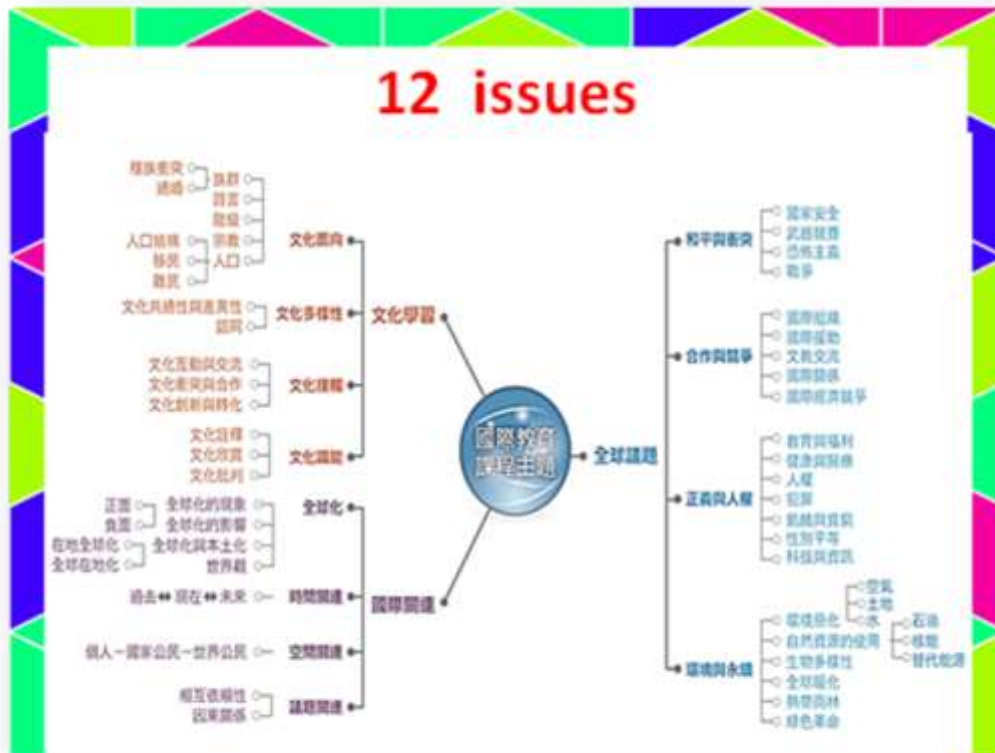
12 issues

國際教育課程主題

文化學習
文化面向
種族衝突
通婚
族群
語言
階級
宗教
人口結構
移民
難民
人口
文化多樣性
文化共通性與差異性
認同
文化接觸
文化互動與交流
文化衝突與合作
文化創新與轉化
文化識讀
文化理解
文化欣賞
文化批判

國際關連
全球化
正面
負面
全球化的現象
全球化的影響
在地全球化
全球在地化
全球化與本土化
世界觀
時間關連
過去⇔現在⇔未來
空間關連
個人－國家公民－世界公民
議題關連
相互依賴性
因果關係

全球議題
和平與衝突
國家安全
武器競賽
恐怖主義
戰爭
合作與競爭
國際組織
國際援助
文教交流
國際關係
國際經濟競爭
正義與人權
教育與福利
健康與疾病
人權
犯罪
飢餓與貧窮
性別平等
科技與資訊
環境與永續
環境污染
空氣
土地
水
自然資源的使用
石油
核能
替代能源
生物多樣性
全球暖化
熱帶雨林
綠色革命